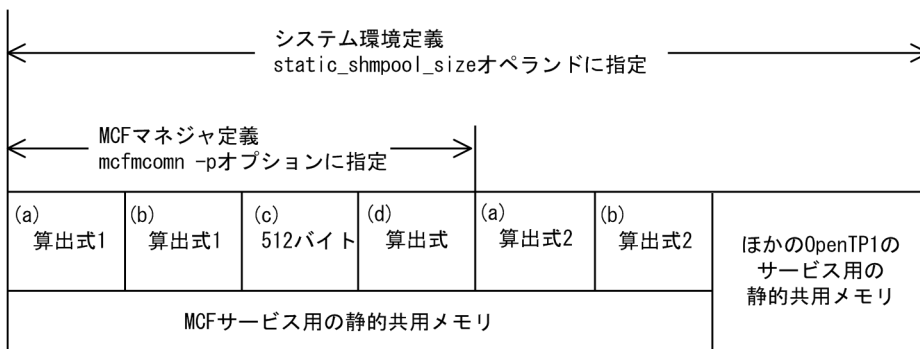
システム環境定義
static_shmpool_sizeオペランドに指定

MCFマネジャ定義
mcfmcomn -pオプションに指定

| (a) 算出式1 | (b) 算出式1 | (c) 512バイト | (d) 算出式 | (a) 算出式2 | (b) 算出式2 | ほかのOpenTP1のサービス用の静的共用メモリ |
|---|---|---|---|---|---|---|

MCFサービス用の静的共用メモリ